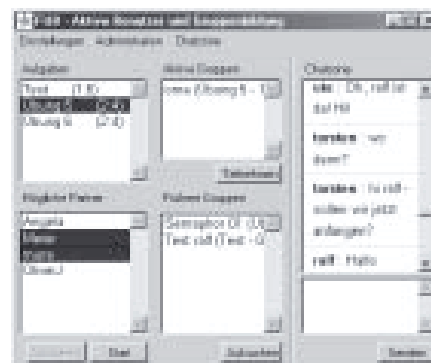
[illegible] - Aktive Benutzer und Gruppenbildung

Einstellungen Administration Chatzone

Aufgaben

Test (1.0)

Übung 5 (2.0)

Übung 6 (2.0)

Aktive Gruppen

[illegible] (Übung 5 - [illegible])

Beitreten

Mögliche Partner

Angela

Marie

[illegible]

Oliver

Offene Gruppen

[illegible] (Ü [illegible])

Test ralf (Test - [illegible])

Start

Aufnehmen

Chatzone

ute: Ok, ralf ist da! Hi!

torsten: wo denn?

torsten: hi ralf - sollen wir jetzt anfangen?

ralf: Hallo

Senden